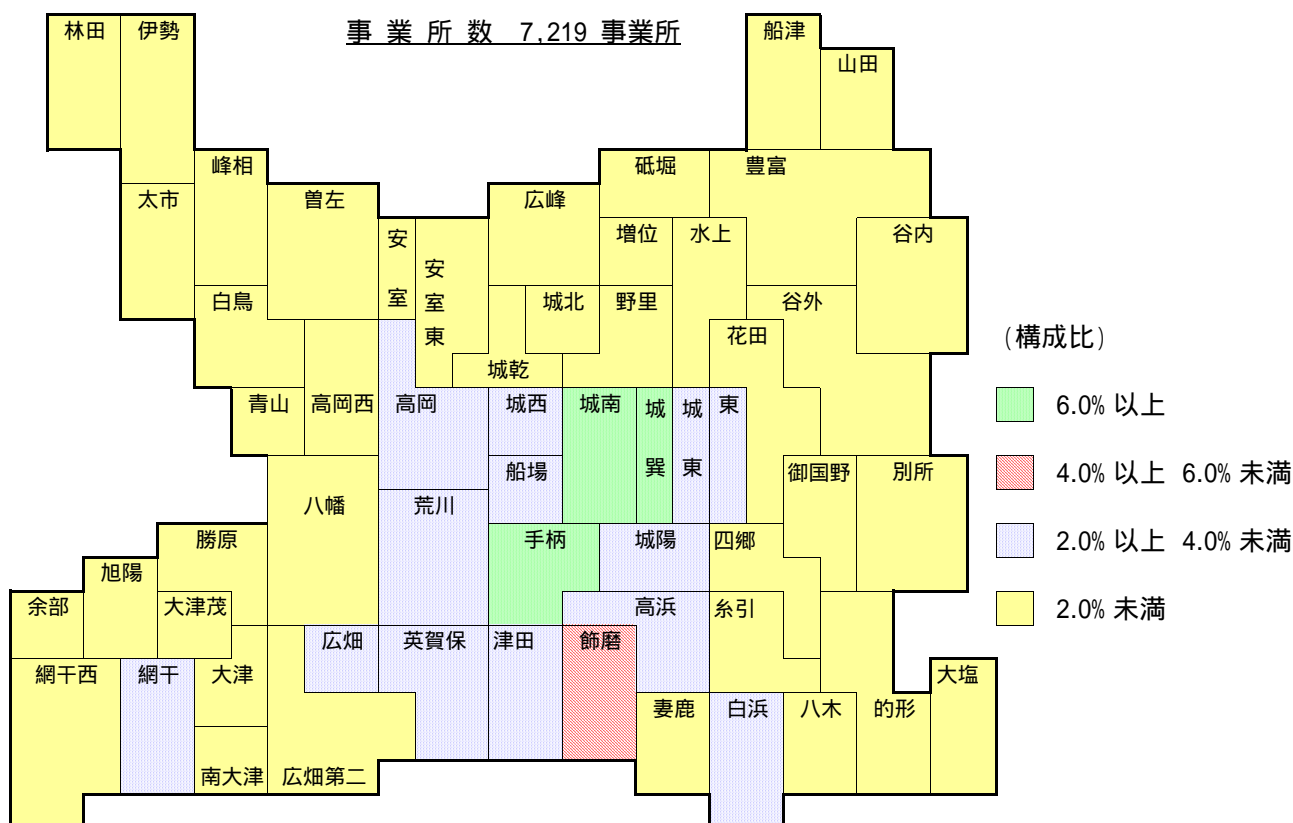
事業所数 7,219 事業所

林田
伊勢
船津
山田
峰相
太市
曽左
広峰
砥堀
豊富
増位
水上
谷内
安室
安室東
白鳥
城北
野里
谷外
城乾
花田
青山
高岡西
高岡
城西
城南
城巽
城東
東
船場
御国野
別所
八幡
荒川
勝原
手柄
城陽
四郷
旭陽
余部
大津茂
高浜
糸引
広畑
英賀保
津田
飾磨
網干西
網干
大津
大塩
妻鹿
白浜
八木
的形
南大津
広畑第二

（構成比）
6.0% 以上
4.0% 以上 6.0% 未満
2.0% 以上 4.0% 未満
2.0% 未満